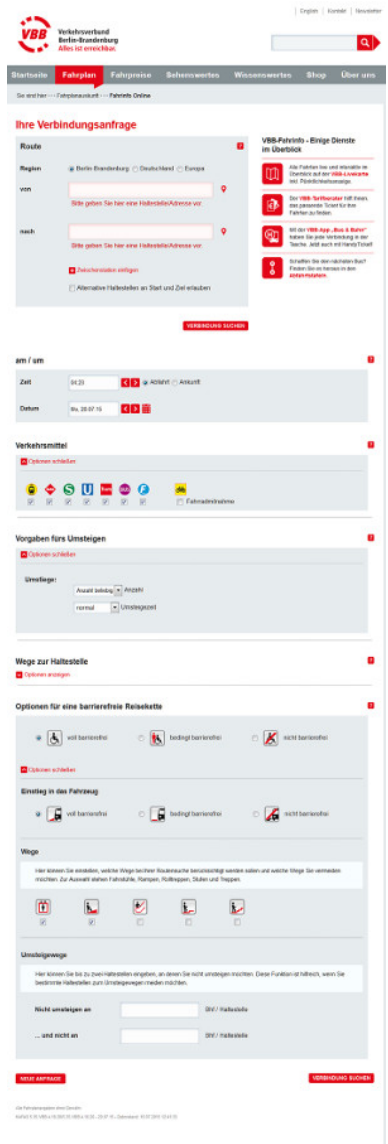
English | Kontakt | Newsletter

VBB

Verkehrsverbund Berlin-Brandenburg
Alles ist erreichbar.

Startseite | Fahrplan | Fahrpreise | Sehenswertes | Wissenswertes | Shop | Über uns

Sie sind hier > Fahrplanauskunft > Fahrinfo Online

Ihre Verbindungsanfrage

Route

Region: Berlin-Brandenburg | Deutschland | Europa

von

Bitte geben Sie hier eine Haltestelle/Adresse vor.

nach

Bitte geben Sie hier eine Haltestelle/Adresse vor.

Zwischenstation einfügen

Alternative Haltestellen an Start und Ziel erlauben

VERBINDUNG SUCHEN

VBB-Fahrinfo - Einige Dienste im Überblick

Alle Fahrten live und interaktiv im Überblick auf der VBB-Livekarte inkl. Pünktlichkeitsanzeige.

Der VBB-Tarifberater hilft Ihnen, das passende Ticket für Ihre Fahrten zu finden.

Mit der VBB-App „Bus & Bahn" haben Sie jede Verbindung in der Tasche. Jetzt auch mit HandyTicket!

Schaffen Sie den nächsten Bus? Finden Sie es heraus in den Abfahrtstafeln.

am / um

Zeit 04:23 Abfahrt Ankunft

Datum Mo, 28.07.15

Verkehrsmittel

Optionen schließen

Fahrradmitnahme

Vorgaben fürs Umsteigen

Optionen schließen

Umstiege:

Anzahl beliebig Anzahl

normal Umsteigezeit

Wege zur Haltestelle

Optionen anzeigen

Optionen für eine barrierefreie Reisekette

voll barrierefrei | bedingt barrierefrei | nicht barrierefrei

Optionen schließen

Einstieg in das Fahrzeug

voll barrierefrei | bedingt barrierefrei | nicht barrierefrei

Wege

Hier können Sie einstellen, welche Wege bei Ihrer Routensuche berücksichtigt werden sollen und welche Wege Sie vermeiden möchten. Zur Auswahl stehen Fahrstühle, Rampen, Rolltreppen, Stufen und Treppen.

Umsteigewege

Hier können Sie bis zu zwei Haltestellen eingeben, an denen Sie nicht umsteigen möchten. Diese Funktion ist hilfreich, wenn Sie bestimmte Haltestellen zum Umsteigewegen meiden möchten.

Nicht umsteigen an Bhf / Haltestelle

... und nicht an Bhf / Haltestelle

NEUE ANFRAGE

VERBINDUNG SUCHEN

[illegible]